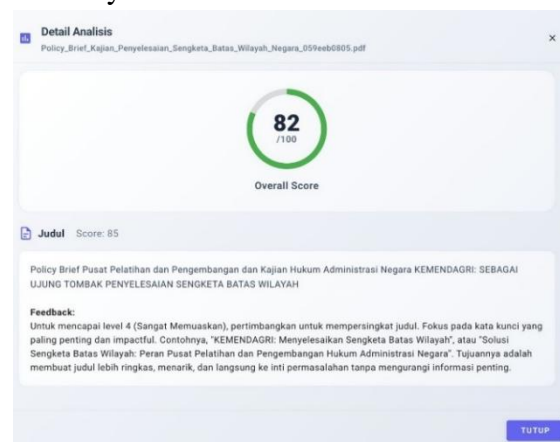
Detail Analisis
Policy_Brief_Kajian_Penyelesaian_Sengketa_Batas_Wilayah_Negara_059eeb0805.pdf

×

82
/100

Overall Score

Judul Score: 85

Policy Brief Pusat Pelatihan dan Pengembangan dan Kajian Hukum Administrasi Negara KEMENDAGRI: SEBAGAI UJUNG TOMBAK PENYELESAIAN SENGKETA BATAS WILAYAH

Feedback:
Untuk mencapai level 4 (Sangat Memuaskan), pertimbangkan untuk mempersingkat judul. Fokus pada kata kunci yang paling penting dan impactful. Contohnya, "KEMENDAGRI: Menyelesaikan Sengketa Batas Wilayah", atau "Solusi Sengketa Batas Wilayah: Peran Pusat Pelatihan dan Pengembangan Hukum Administrasi Negara". Tujuannya adalah membuat judul lebih ringkas, menarik, dan langsung ke inti permasalahan tanpa mengurangi informasi penting.

TUTUP